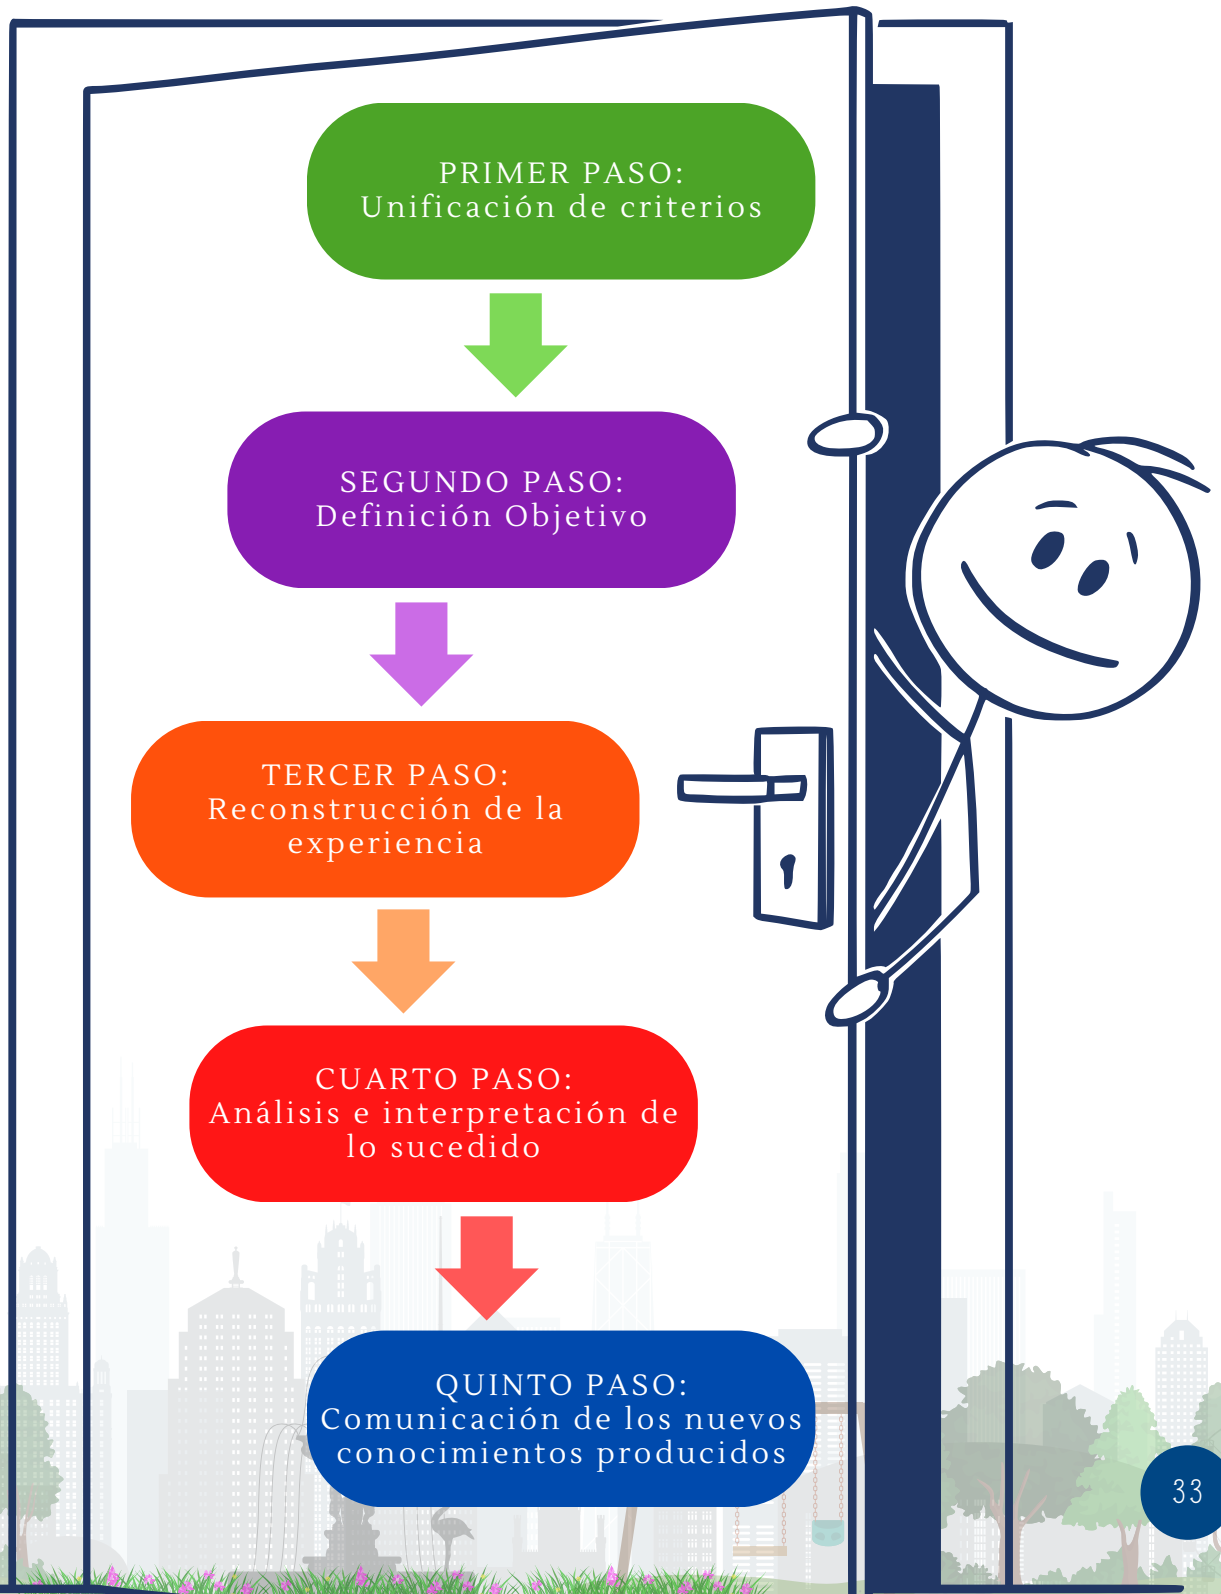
PRIMER PASO:
Unificación de criterios

SEGUNDO PASO:
Definición Objetivo

TERCER PASO:
Reconstrucción de la experiencia

CUARTO PASO:
Análisis e interpretación de lo sucedido

QUINTO PASO:
Comunicación de los nuevos conocimientos producidos

33